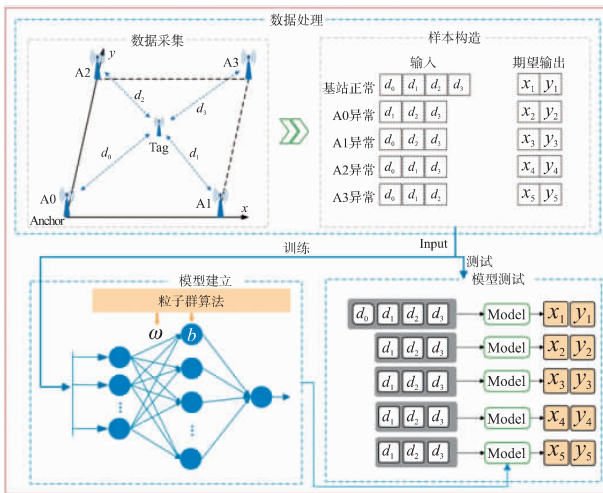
数据处理

数据采集

y
A2
A3
$d_2$
$d_3$
Tag
$d_0$
$d_1$
A0
A1
Anchor
x

样本构造

输入　期望输出

| | 输入 | 期望输出 |
|---|---|---|
| 基站正常 | $d_0$ $d_1$ $d_2$ $d_3$ | $x_1$ $y_1$ |
| A0异常 | $d_1$ $d_2$ $d_3$ | $x_2$ $y_2$ |
| A1异常 | $d_0$ $d_2$ $d_3$ | $x_3$ $y_3$ |
| A2异常 | $d_0$ $d_1$ $d_3$ | $x_4$ $y_4$ |
| A3异常 | $d_0$ $d_1$ $d_2$ | $x_5$ $y_5$ |

训练

Input

测试

模型建立

粒子群算法

$\omega$
$b$

模型测试

$d_0$ $d_1$ $d_2$ $d_3$ → Model → $x_1$ $y_1$
$d_1$ $d_2$ $d_3$ → Model → $x_2$ $y_2$
$d_0$ $d_2$ $d_3$ → Model → $x_3$ $y_3$
$d_0$ $d_1$ $d_3$ → Model → $x_4$ $y_4$
$d_1$ $d_2$ $d_3$ → Model → $x_5$ $y_5$